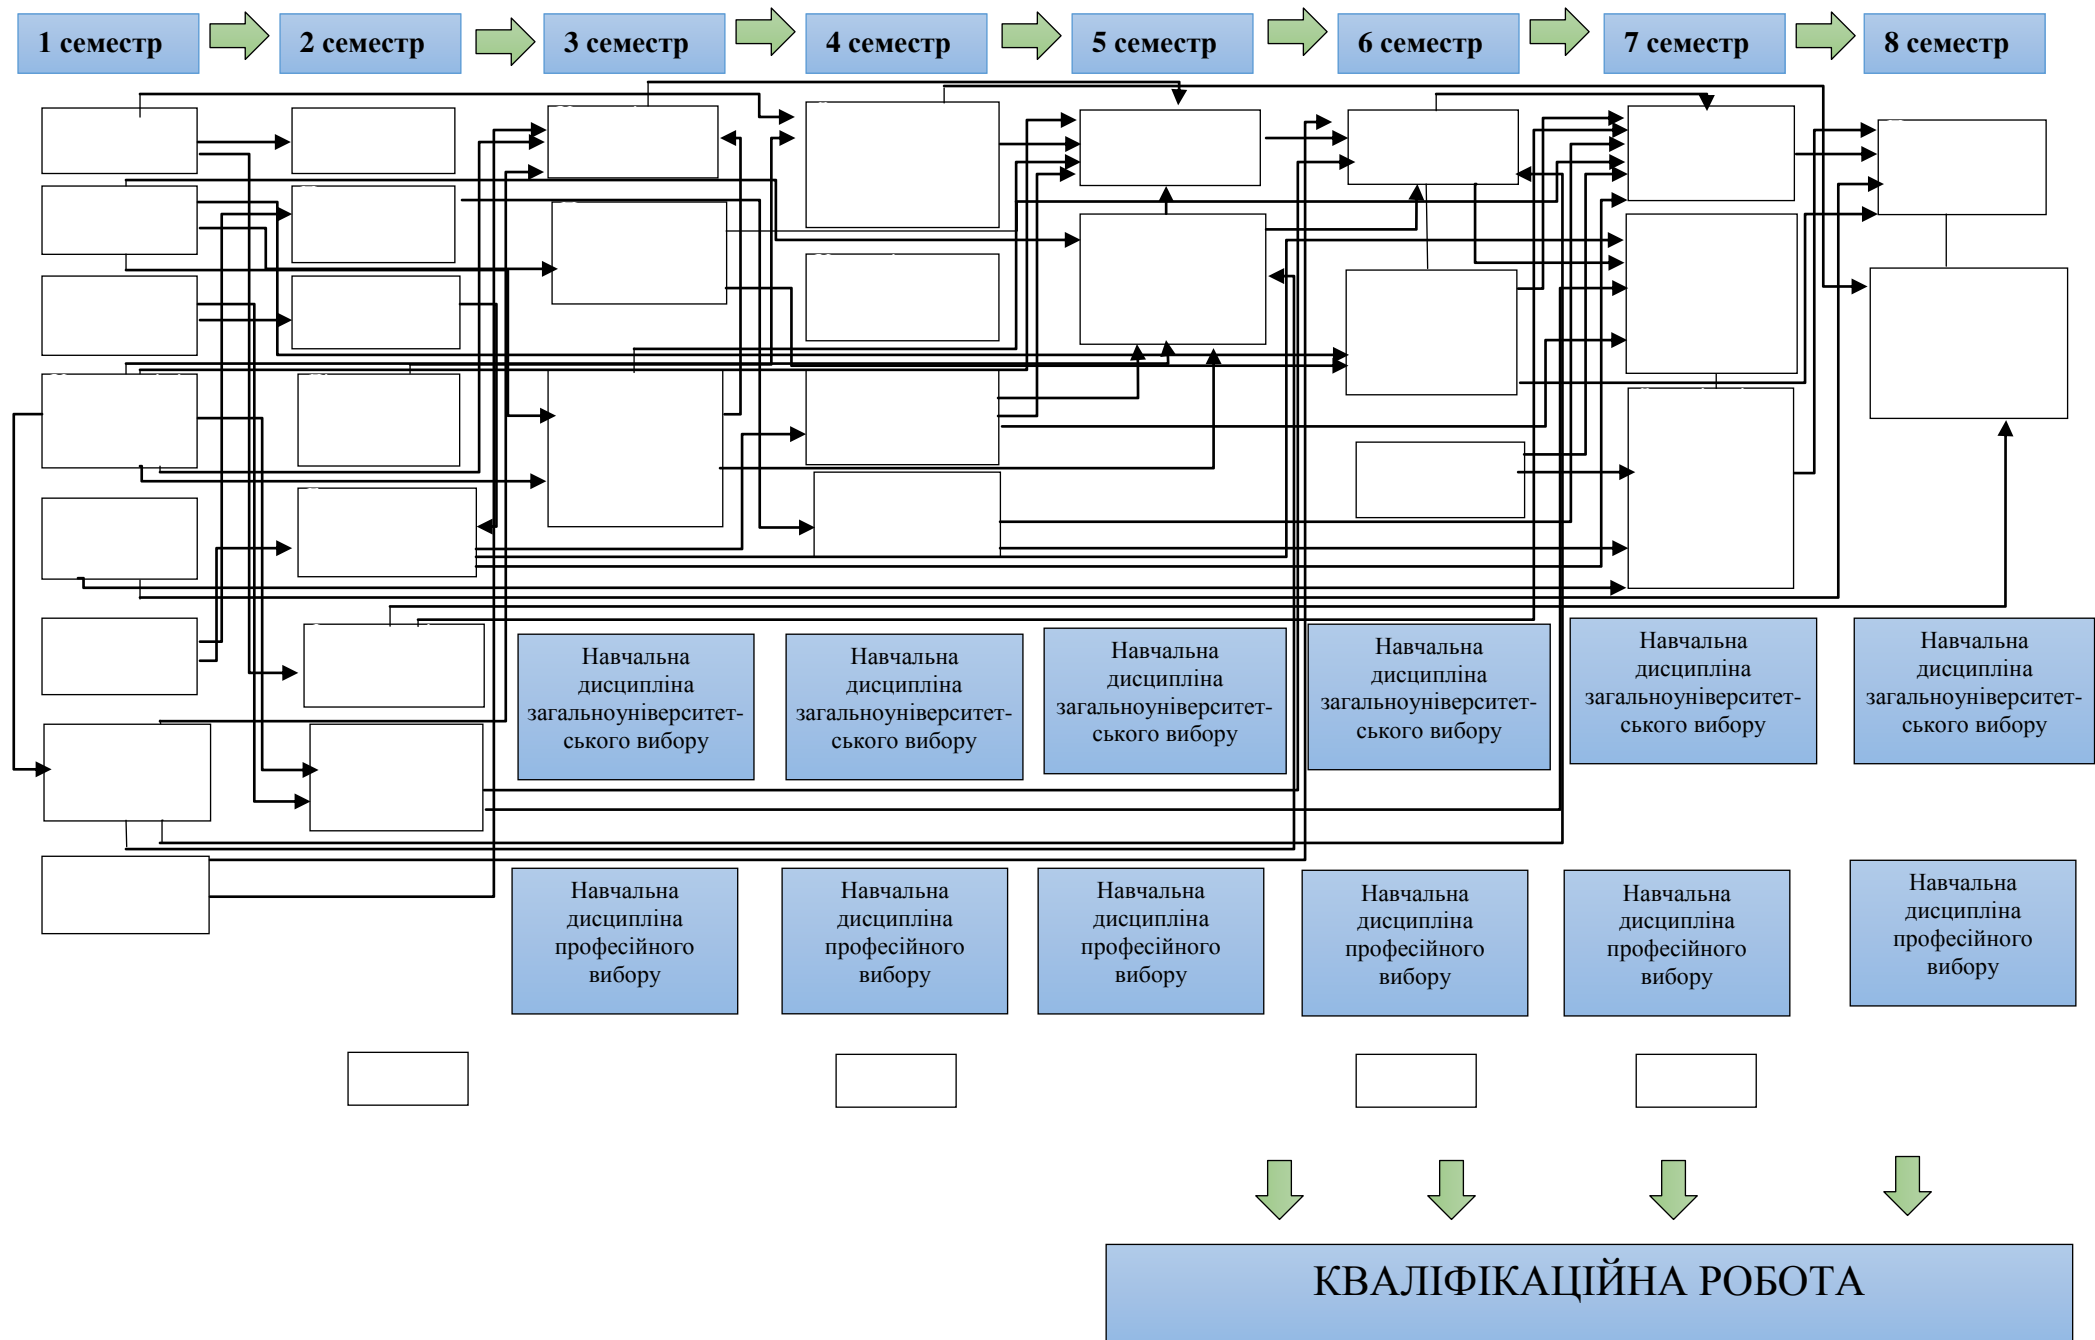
1 семестр

2 семестр

3 семестр

4 семестр

5 семестр

6 семестр

7 семестр

8 семестр

Навчальна дисципліна загальноуніверситетського вибору

Навчальна дисципліна загальноуніверситетського вибору

Навчальна дисципліна загальноуніверситетського вибору

Навчальна дисципліна загальноуніверситетського вибору

Навчальна дисципліна загальноуніверситетського вибору

Навчальна дисципліна загальноуніверситетського вибору

Навчальна дисципліна професійного вибору

Навчальна дисципліна професійного вибору

Навчальна дисципліна професійного вибору

Навчальна дисципліна професійного вибору

Навчальна дисципліна професійного вибору

Навчальна дисципліна професійного вибору

КВАЛІФІКАЦІЙНА РОБОТА